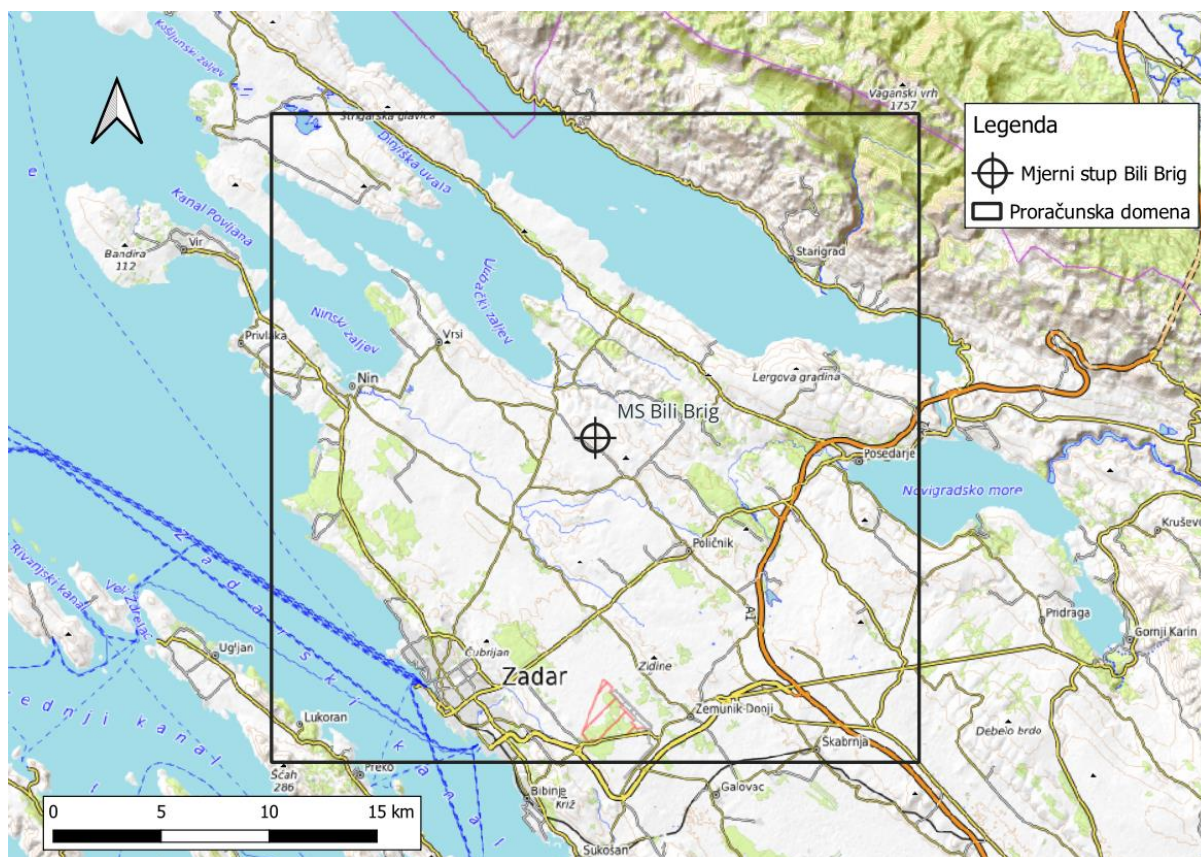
Legenda

Mjerni stup Bili Brig

Proračunska domena

Kaljunski zaljev

Strigarska glavica

Dinjiška uvala

Vaganski vrh 1757

Kanal Povljana

Bandira 112

Vir

Ljubački zaljev

Starigrad

Privlaka

Ninski zaljev

Vrsi

Nin

Lergova gradina

MS Bili Brig

Posedarje

Novigradsko more

Kruševo

Poličnik

Rivanjski kanal

Zadarski kanal

Velebitski

Ugljan

Ćubrijan

Zadar

Zidine

Pridraga

Gornji Karin

Srednji kanal

Lukoran

Zemunik Donji

Debelo brdo

Škabrnja

Ščah 286

Preko

Bibinje

Križ

Galovac

Sukošan

A1

0

5

10

15 km